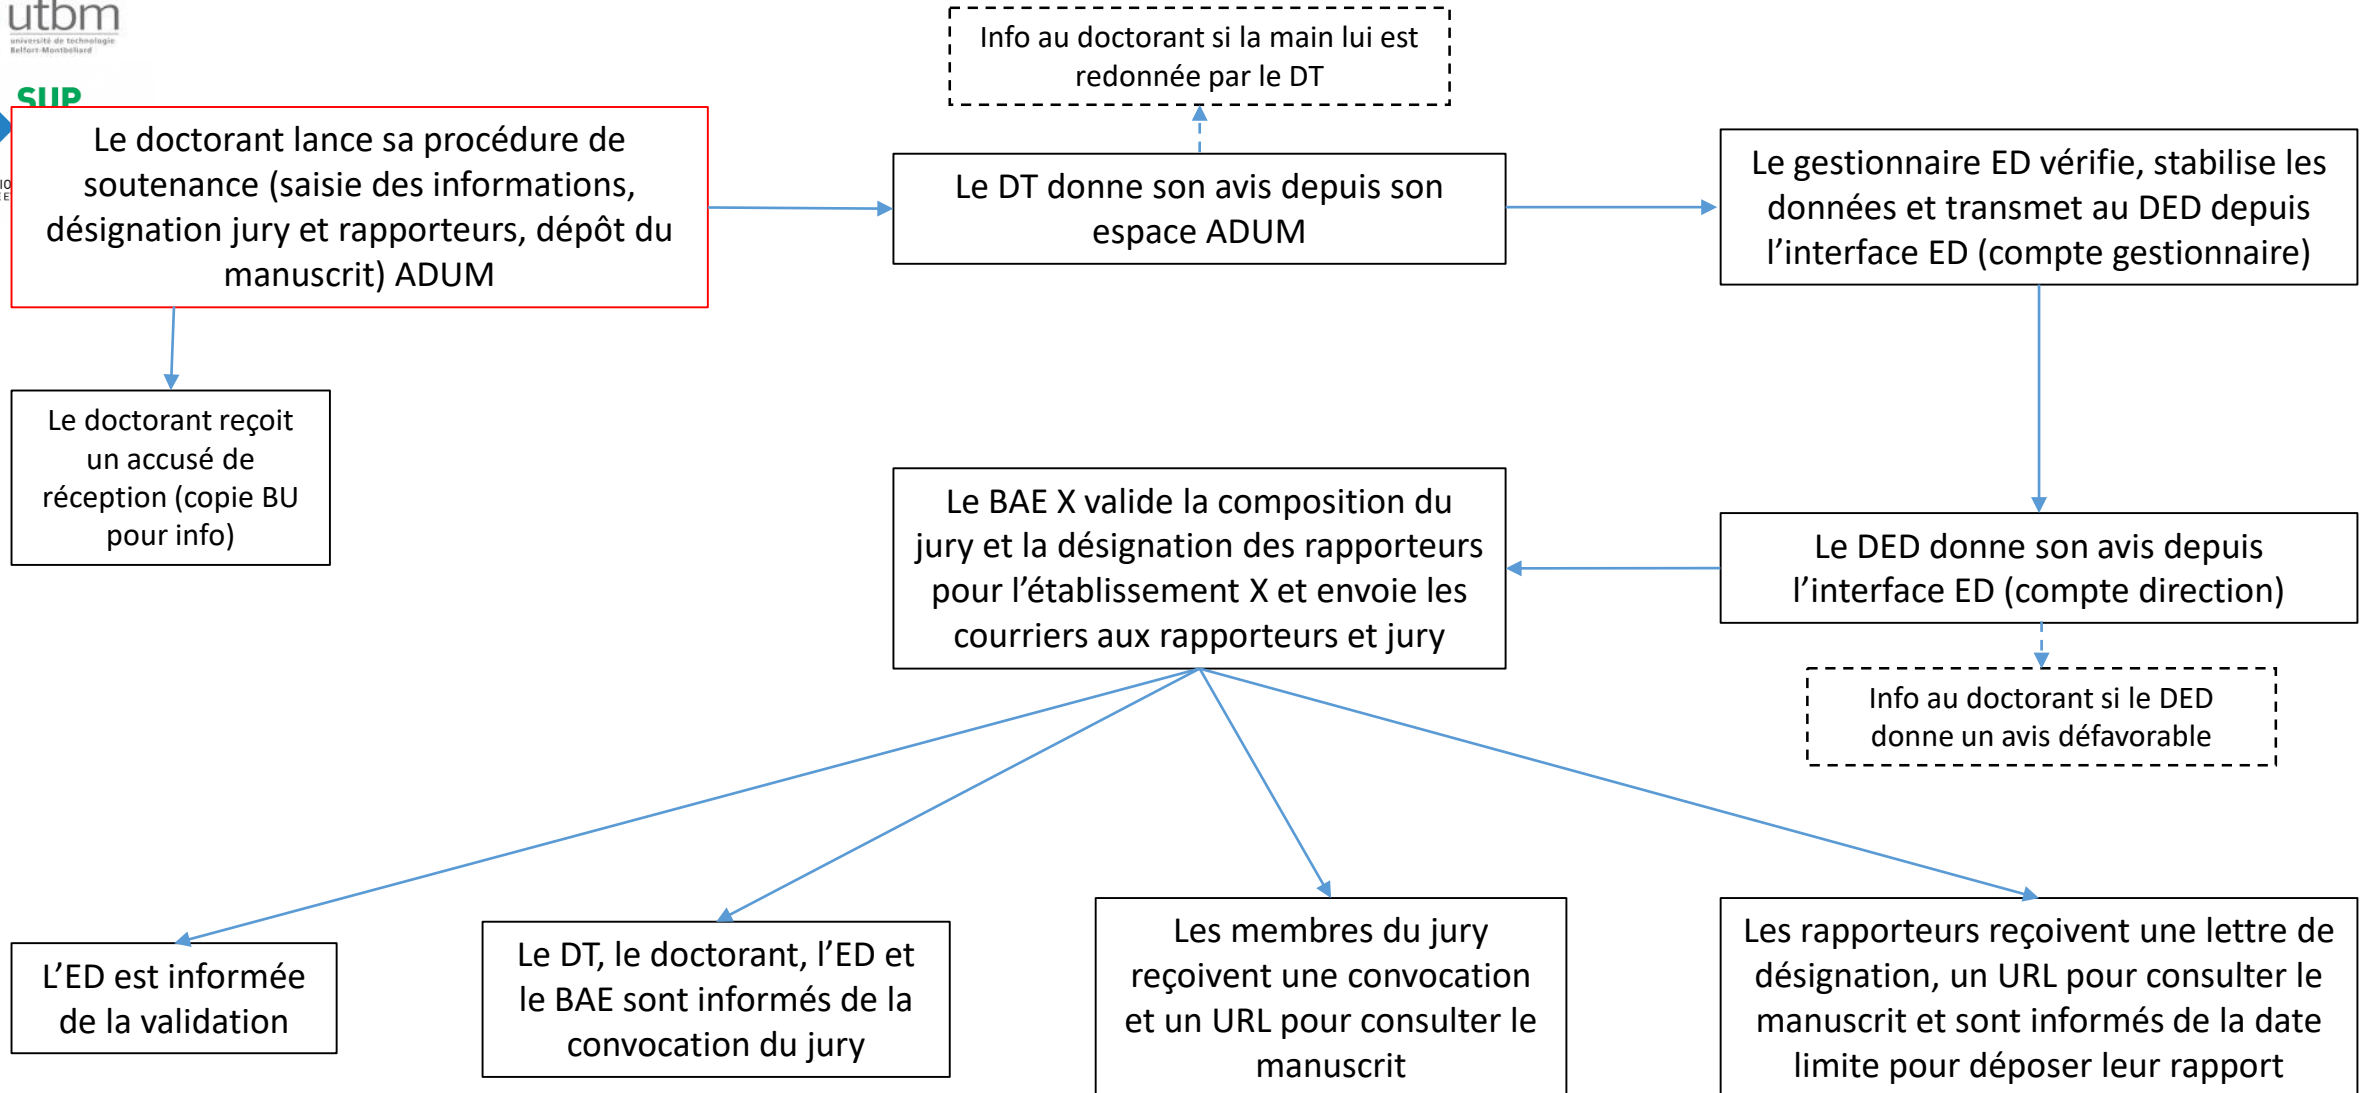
utbm
université de technologie Belfort-Montbéliard

SUP

Info au doctorant si la main lui est redonnée par le DT

Le doctorant lance sa procédure de soutenance (saisie des informations, désignation jury et rapporteurs, dépôt du manuscrit) ADUM

Le DT donne son avis depuis son espace ADUM

Le gestionnaire ED vérifie, stabilise les données et transmet au DED depuis l'interface ED (compte gestionnaire)

Le doctorant reçoit un accusé de réception (copie BU pour info)

Le BAE X valide la composition du jury et la désignation des rapporteurs pour l'établissement X et envoie les courriers aux rapporteurs et jury

Le DED donne son avis depuis l'interface ED (compte direction)

Info au doctorant si le DED donne un avis défavorable

L'ED est informée de la validation

Le DT, le doctorant, l'ED et le BAE sont informés de la convocation du jury

Les membres du jury reçoivent une convocation et un URL pour consulter le manuscrit

Les rapporteurs reçoivent une lettre de désignation, un URL pour consulter le manuscrit et sont informés de la date limite pour déposer leur rapport